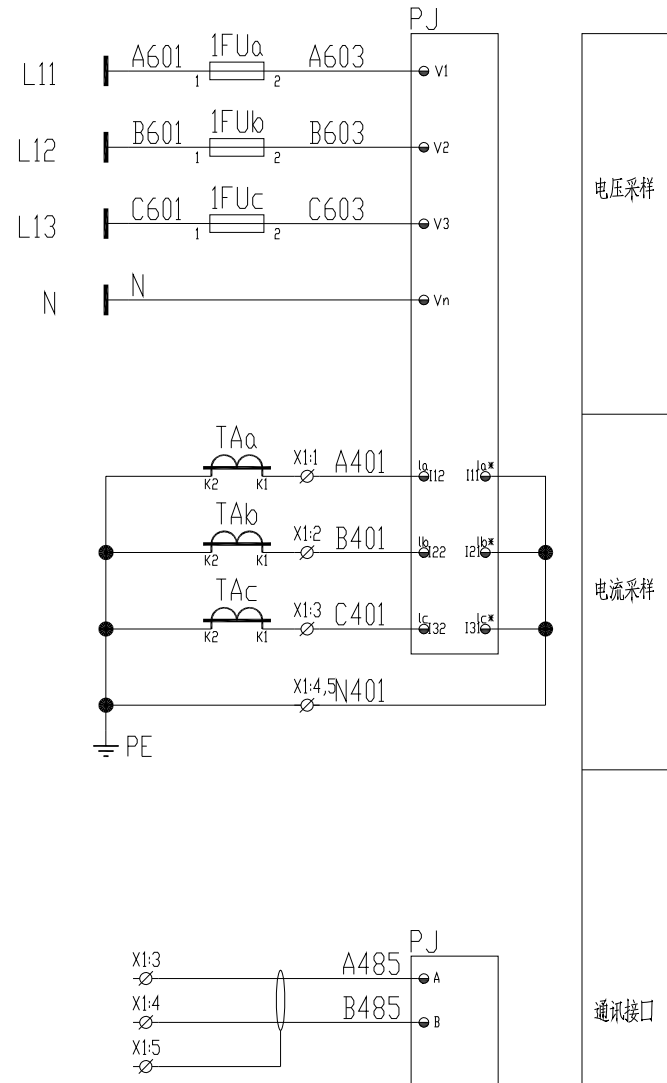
PJ

L11 A601 1FUa A603 1 2 V1

L12 B601 1FUb B603 1 2 V2

L13 C601 1FUc C603 1 2 V3

N N Vn

电压采样

TAa K2 K1 X1:1 A401 Ia I12 I11 Ia*

TAb K2 K1 X1:2 B401 Ib I22 I21 Ib*

TAc K2 K1 X1:3 C401 Ic I32 I31 Ic*

X1:4,5 N401

PE

电流采样

PJ

X1:3 A485 A

X1:4 B485 B

X1:5

通讯接口